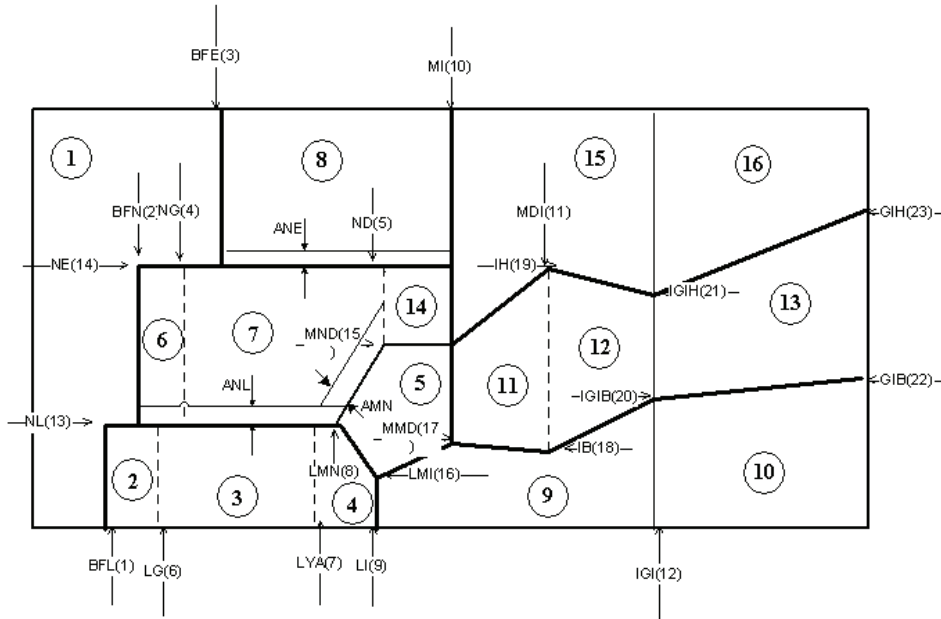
BFE(3)

MI(10)

1

8

15

16

BFN(2) NG(4)

ANE

ND(5)

MDI(11)

GIH(23)

NE(14)

IH(19)

IGIH(21)

13

6

7

MND(15 )

14

12

5

11

ANL

AMN

IGIB(20)

GIB(22)

NL(13)

MMD(17 )

IB(18)

2

3

LMN(8)

4

LMI(16)

9

10

BFL(1)

LG(6)

LYA(7)

LI(9)

IGI(12)